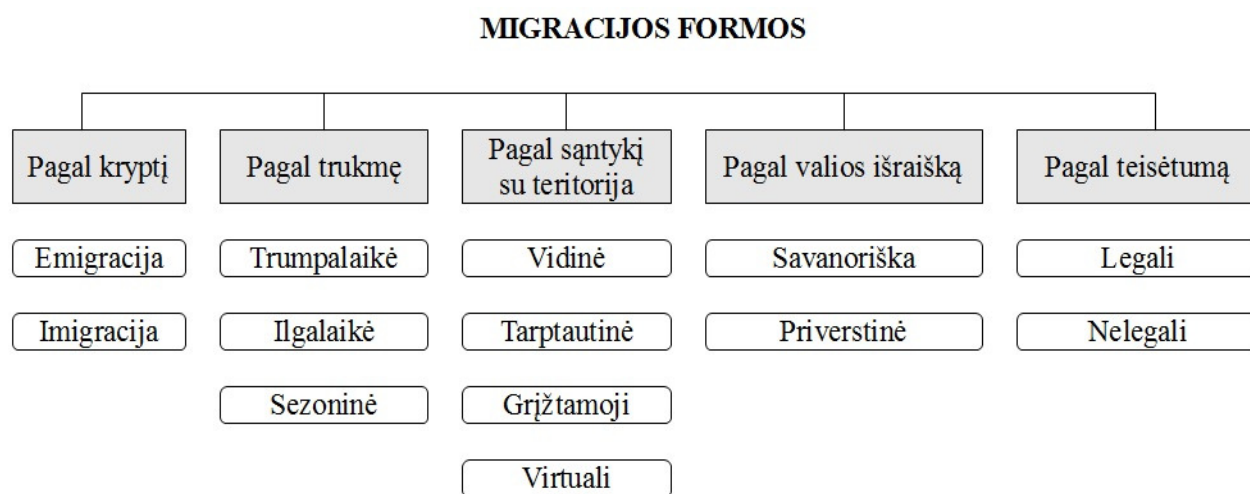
MIGRACIJOS FORMOS

Pagal kryptį
Emigracija
Imigracija

Pagal trukmę
Trumpalaikė
Ilgalaikė
Sezoninė

Pagal sąntykį su teritorija
Vidinė
Tarptautinė
Grįžtamoji
Virtuali

Pagal valios išraišką
Savanoriška
Priverstinė

Pagal teisėtumą
Legali
Nelegali